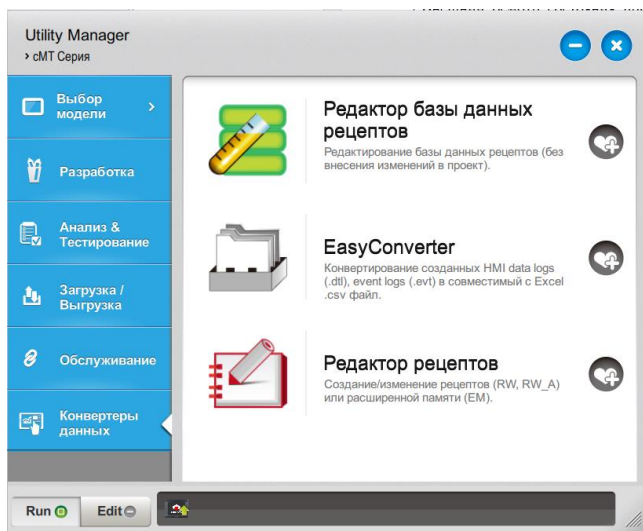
Utility Manager
› cMT Серия

Выбор модели ›

Разработка

Анализ & Тестирование

Загрузка / Выгрузка

Обслуживание

Конвертеры данных

Редактор базы данных рецептов
Редактирование базы данных рецептов (без внесения изменений в проект).

EasyConverter
Конвертирование созданных HMI data logs (.dtl), event logs (.evt) в совместимый с Excel .csv файл.

Редактор рецептов
Создание/изменение рецептов (RW, RW_A) или расширенной памяти (EM).

Run
Edit